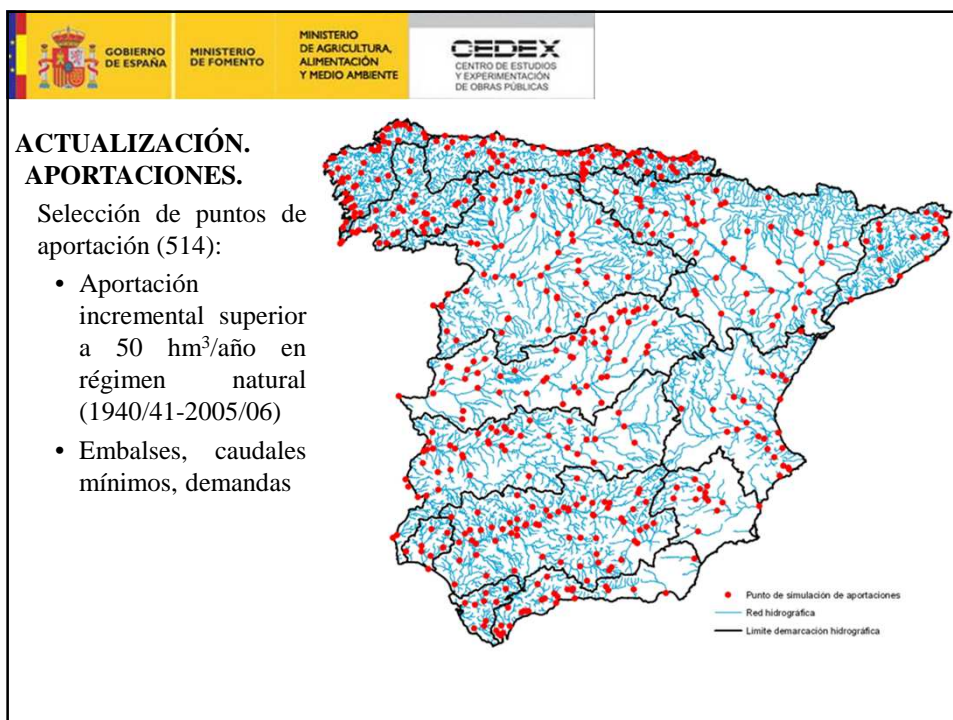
GOBIERNO DE ESPAÑA

MINISTERIO DE FOMENTO

MINISTERIO DE AGRICULTURA, ALIMENTACIÓN Y MEDIO AMBIENTE

CEDEX
CENTRO DE ESTUDIOS Y EXPERIMENTACIÓN DE OBRAS PÚBLICAS

ACTUALIZACIÓN. APORTACIONES.

Selección de puntos de aportación (514):

• Aportación incremental superior a 50 hm$^3$/año en régimen natural (1940/41-2005/06)

• Embalses, caudales mínimos, demandas

Punto de simulación de aportaciones
Red hidrográfica
Límite demarcación hidrográfica